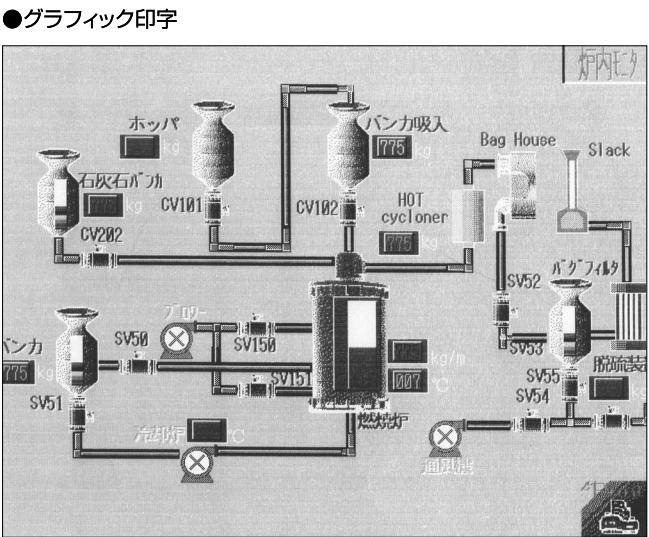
●グラフィック印字

炉内モニタ

ホッパ
kg

バンカ吸入
775 kg

Bag House

Slack

石灰石バンカ
kg

CV101

CV102

HOT cycloner
775 kg

CV202

SV52

バグフィルタ

ブロワー

SV50

SV150

バンカ
775 kg

kg/m

SV151

007 ℃

SV53

脱硫装

SV55

SV51

SV54

燃焼炉

冷却水
℃

通風機